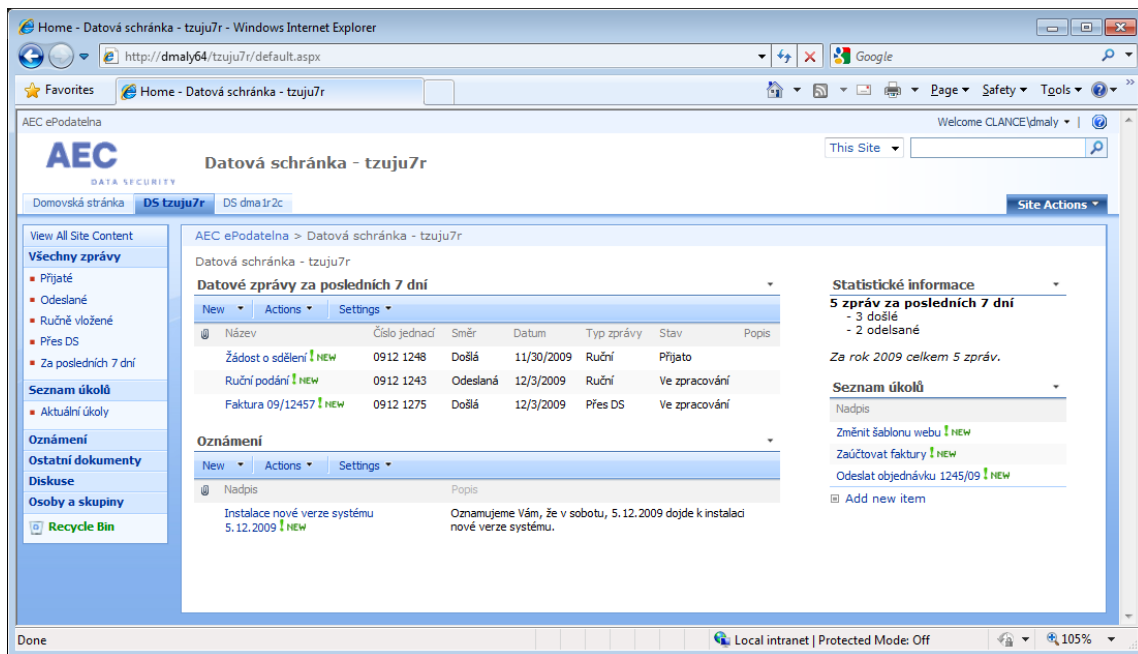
Home - Datová schránka - tzuju7r - Windows Internet Explorer

http://dmaly64/tzuju7r/default.aspx

Google

Favorites

Home - Datová schránka - tzuju7r

Page ▾ Safety ▾ Tools ▾

AEC ePodatelna

Welcome CLANCE\dmaly ▾

AEC
DATA SECURITY

Datová schránka - tzuju7r

This Site

Domovská stránka | DS tzuju7r | DS dma1r2c

Site Actions ▾

View All Site Content

Všechny zprávy
- Přijaté
- Odeslané
- Ručně vložené
- Přes DS
- Za posledních 7 dní

Seznam úkolů
- Aktuální úkoly

Oznámení
Ostatní dokumenty
Diskuse
Osoby a skupiny
Recycle Bin

AEC ePodatelna > Datová schránka - tzuju7r

Datová schránka - tzuju7r

Datové zprávy za posledních 7 dní

New ▾ | Actions ▾ | Settings ▾

| | Název | Číslo jednací | Směr | Datum | Typ zprávy | Stav | Popis |
|---|---|---|---|---|---|---|---|
| | Žádost o sdělení ! NEW | 0912 1248 | Došlá | 11/30/2009 | Ruční | Přijato | |
| | Ruční podání ! NEW | 0912 1243 | Odeslaná | 12/3/2009 | Ruční | Ve zpracování | |
| | Faktura 09/12457 ! NEW | 0912 1275 | Došlá | 12/3/2009 | Přes DS | Ve zpracování | |

Oznámení

New ▾ | Actions ▾ | Settings ▾

| | Nadpis | Popis |
|---|---|---|
| | Instalace nové verze systému 5.12.2009 ! NEW | Oznamujeme Vám, že v sobotu, 5.12.2009 dojde k instalaci nové verze systému. |

Statistické informace

5 zpráv za posledních 7 dní
- 3 došlé
- 2 odelsané

Za rok 2009 celkem 5 zpráv.

Seznam úkolů

Nadpis

Změnit šablonu webu ! NEW

Zaúčtovat faktury ! NEW

Odeslat objednávku 1245/09 ! NEW

Add new item

Done

Local intranet | Protected Mode: Off

105%